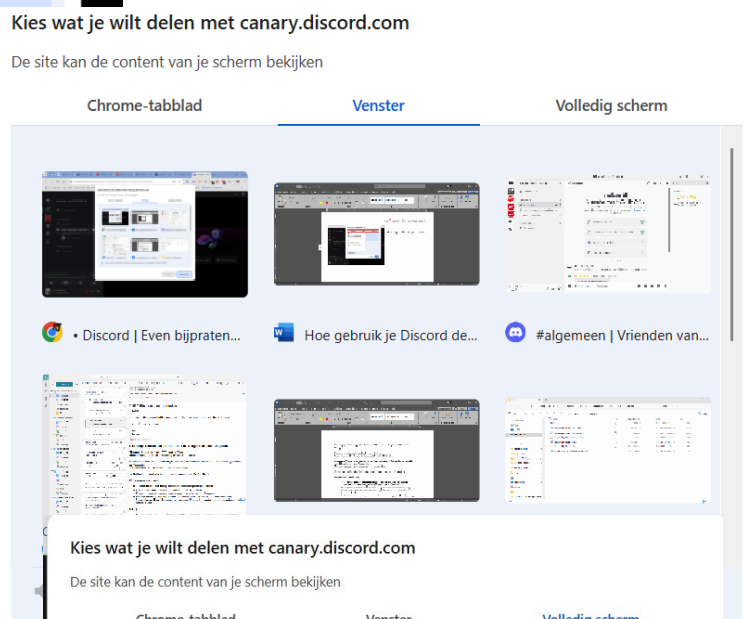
Kies wat je wilt delen met canary.discord.com

De site kan de content van je scherm bekijken

Chrome-tabblad

Venster

Volledig scherm

• Discord | Even bijpraten...

Hoe gebruik je Discord de...

#algemeen | Vrienden van...

Kies wat je wilt delen met canary.discord.com

De site kan de content van je scherm bekijken

Chrome-tabblad

Venster

Volledig scherm